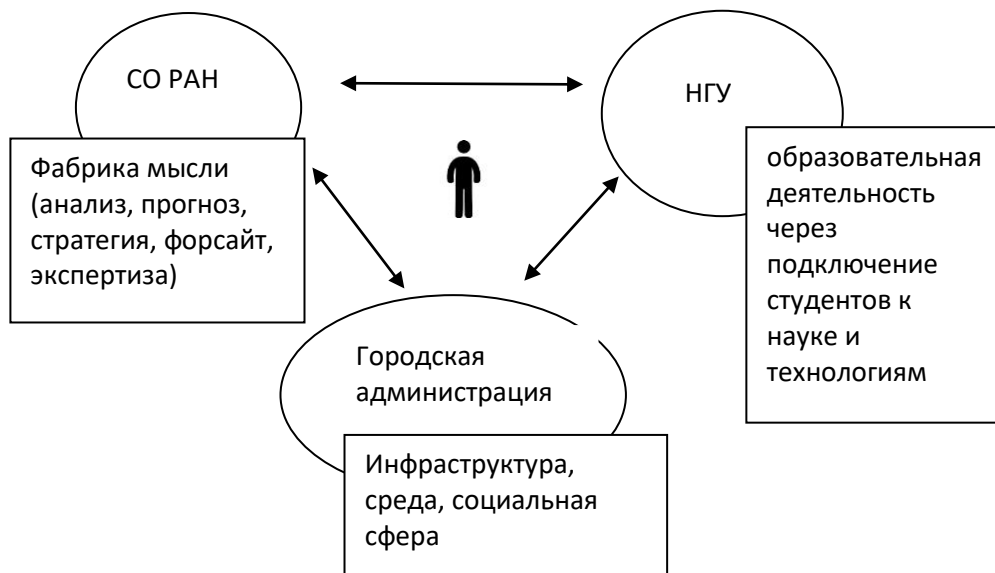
СО РАН

НГУ

Фабрика мысли (анализ, прогноз, стратегия, форсайт, экспертиза)

образовательная деятельность через подключение студентов к науке и технологиям

Городская администрация

Инфраструктура, среда, социальная сфера